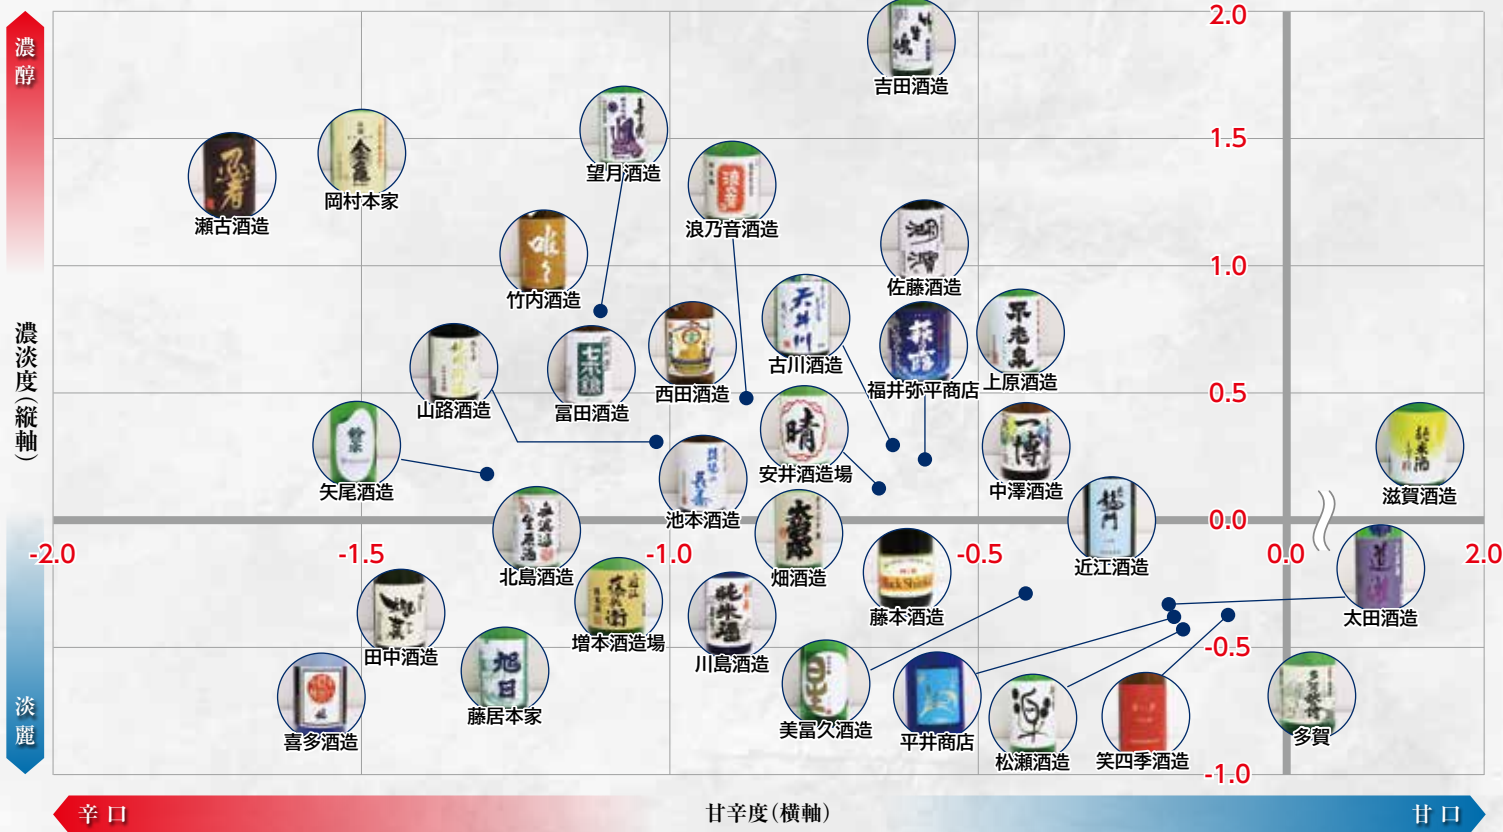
濃醇

濃淡度(縦軸)

淡麗

2.0
1.5
1.0
0.5
0.0
-0.5
-1.0

-2.0
-1.5
-1.0
-0.5
0.0
2.0

吉田酒造
望月酒造
岡村本家
瀬古酒造
浪乃音酒造
竹内酒造
佐藤酒造
天井川
古川酒造
福井弥平商店
上原酒造
西田酒造
冨田酒造
山路酒造
晴
安井酒造場
中澤酒造
滋賀酒造
矢尾酒造
池本酒造
北島酒造
畑酒造
藤本酒造
近江酒造
太田酒造
田中酒造
増本酒造場
川島酒造
喜多酒造
藤居本家
美冨久酒造
平井商店
松瀬酒造
笑四季酒造
多賀

辛口
甘辛度(横軸)
甘口